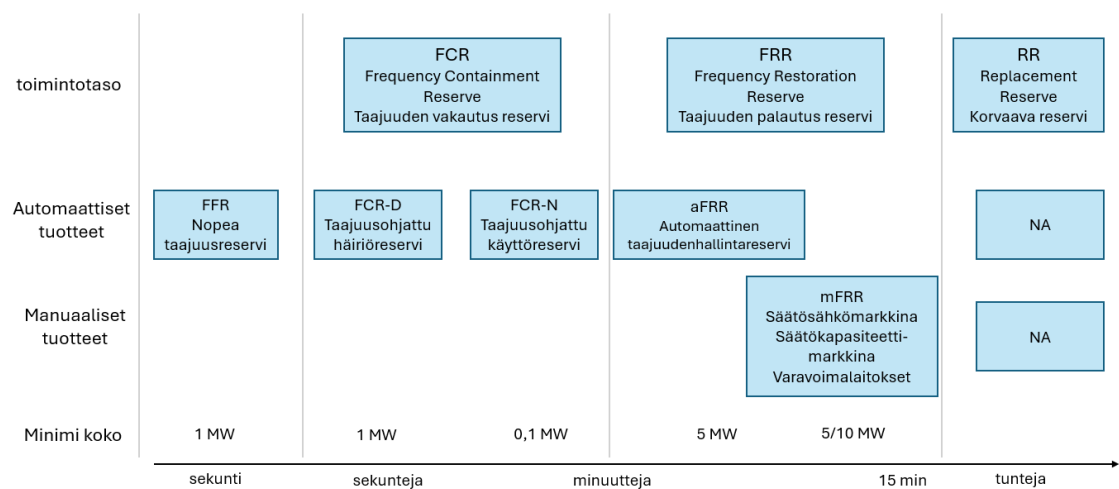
toimintotaso

FCR
Frequency Containment Reserve
Taajuuden vakautus reservi

FRR
Frequency Restoration Reserve
Taajuuden palautus reservi

RR
Replacement Reserve
Korvaava reservi

Automaattiset tuotteet

FFR
Nopea taajuusreservi

FCR-D
Taajuusohjattu häiriöreservi

FCR-N
Taajuusohjattu käyttöreservi

aFRR
Automaattinen taajuudenhallintareservi

NA

Manuaaliset tuotteet

mFRR
Säätösähkömarkkina
Säätökapasiteettimarkkina
Varavoimalaitokset

NA

Minimi koko

1 MW

1 MW

0,1 MW

5 MW

5/10 MW

sekunti

sekunteja

minuutteja

15 min

tunteja